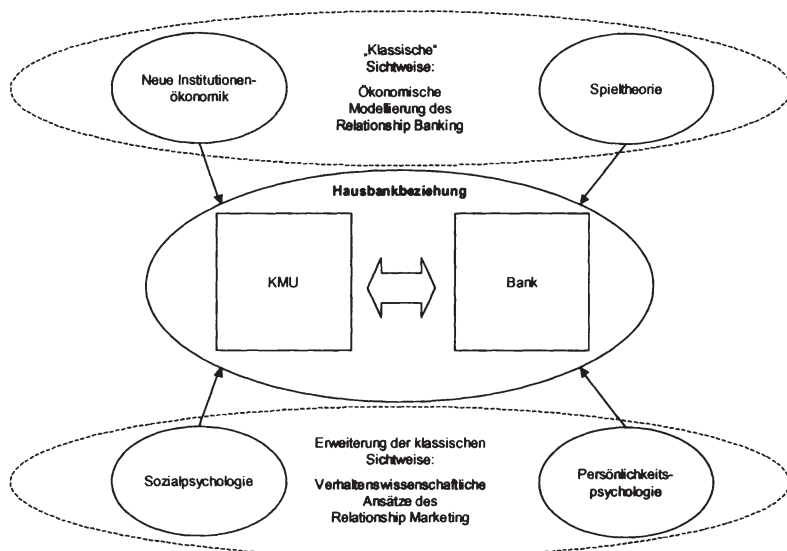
Neue Institutionenökonomik

„Klassische“ Sichtweise:

Ökonomische Modellierung des Relationship Banking

Spieltheorie

Hausbankbeziehung

KMU

Bank

Sozialpsychologie

Erweiterung der klassischen Sichtweise:

Verhaltenswissenschaftliche Ansätze des Relationship Marketing

Persönlichkeitspsychologie